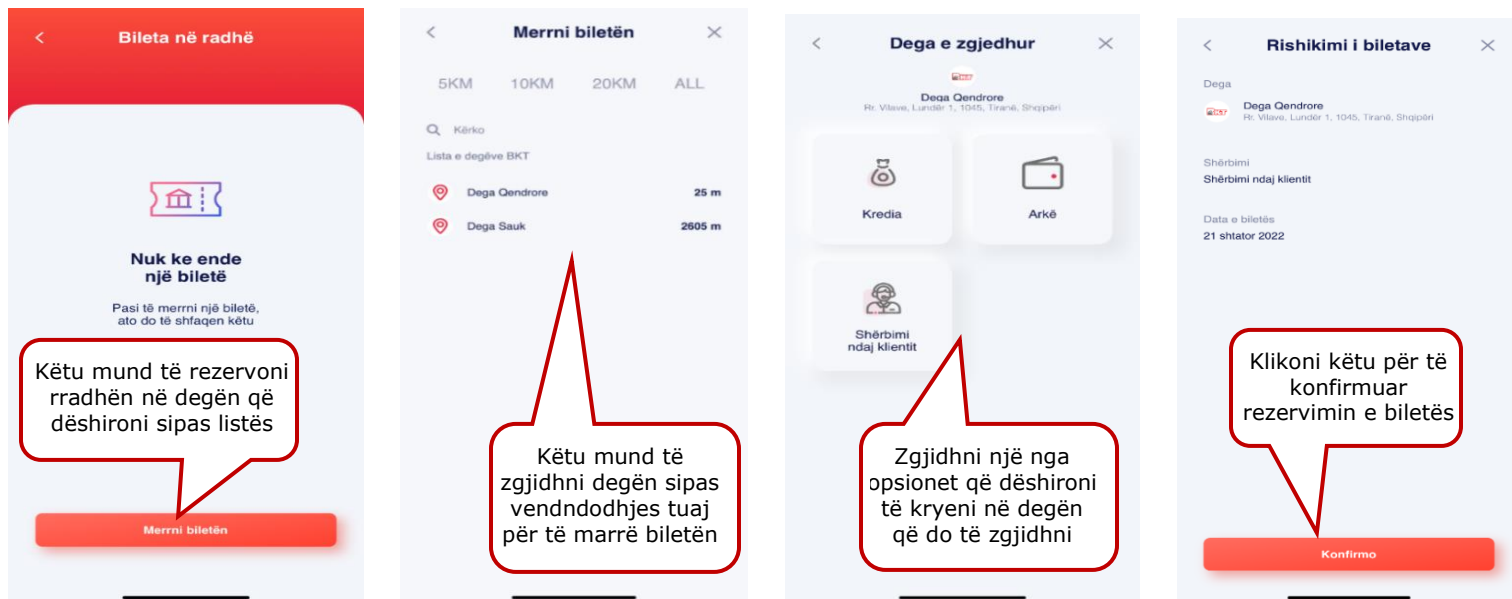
Bileta në radhë

Nuk ke ende një biletë

Pasi të merrni një biletë, ato do të shfaqen këtu

Këtu mund të rezervoni rradhën në degën që dëshironi sipas listës

Merrni biletën

Merrni biletën

5KM 10KM 20KM ALL

Kërko

Lista e degëve BKT

Dega Qendrore 25 m

Dega Sauk 2605 m

Këtu mund të zgjidhni degën sipas vendndodhjes tuaj për të marrë biletën

Dega e zgjedhur

BKT

Dega Qendrore
Rr. Vilave, Lundër 1, 1045, Tiranë, Shqipëri

Kredia

Arkë

Shërbimi ndaj klientit

Zgjidhni një nga opsionet që dëshironi të kryeni në degën që do të zgjidhni

Rishikimi i biletave

Dega

BKT Dega Qendrore
Rr. Vilave, Lundër 1, 1045, Tiranë, Shqipëri

Shërbimi
Shërbimi ndaj klientit

Data e biletës
21 shtator 2022

Klikoni këtu për të konfirmuar rezervimin e biletës

Konfirmo